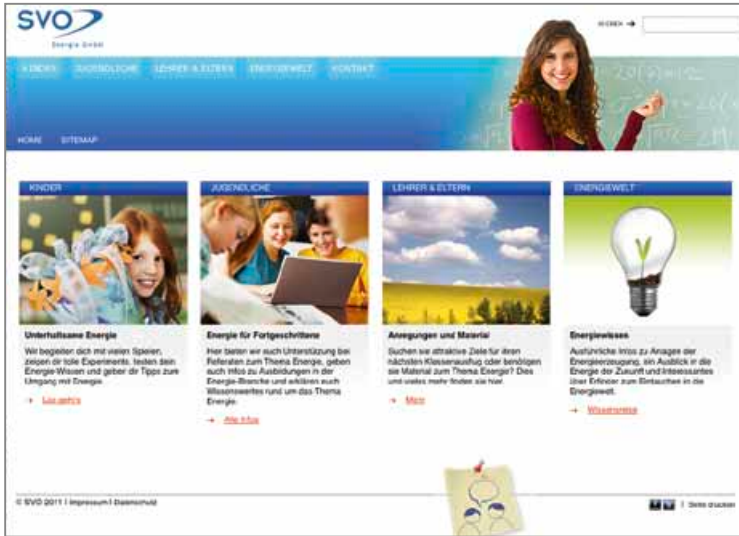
SVO
Energie GmbH

SUCHEN →

KINDER   JUGENDLICHE   LEHRER & ELTERN   ENERGIEWELT   KONTAKT

HOME   SITEMAP

KINDER

Unterhaltsame Energie

Wir begleiten dich mit vielen Spielen, zeigen dir tolle Experimente, testen dein Energie-Wissen und geben dir Tipps zum Umgang mit Energie.

→ Los geht's

JUGENDLICHE

Energie für Fortgeschrittene

Hier bieten wir euch Unterstützung bei Referaten zum Thema Energie, geben euch Infos zu Ausbildungen in der Energie-Branche und erklären euch Wissenswertes rund um das Thema Energie.

→ Alle Infos

LEHRER & ELTERN

Anregungen und Material

Suchen sie attraktive Ziele für ihren nächsten Klassenausflug oder benötigen sie Material zum Thema Energie? Dies und vieles mehr finden sie hier.

→ Mehr

ENERGIEWELT

Energiewissen

Ausführliche Infos zu Anlagen der Energieerzeugung, ein Ausblick in die Energie der Zukunft und Interessantes über Erfinder zum Eintauchen in die Energiewelt.

→ Wissenswelt

© SVO 2011 | Impressum | Datenschutz

| Seite drucken